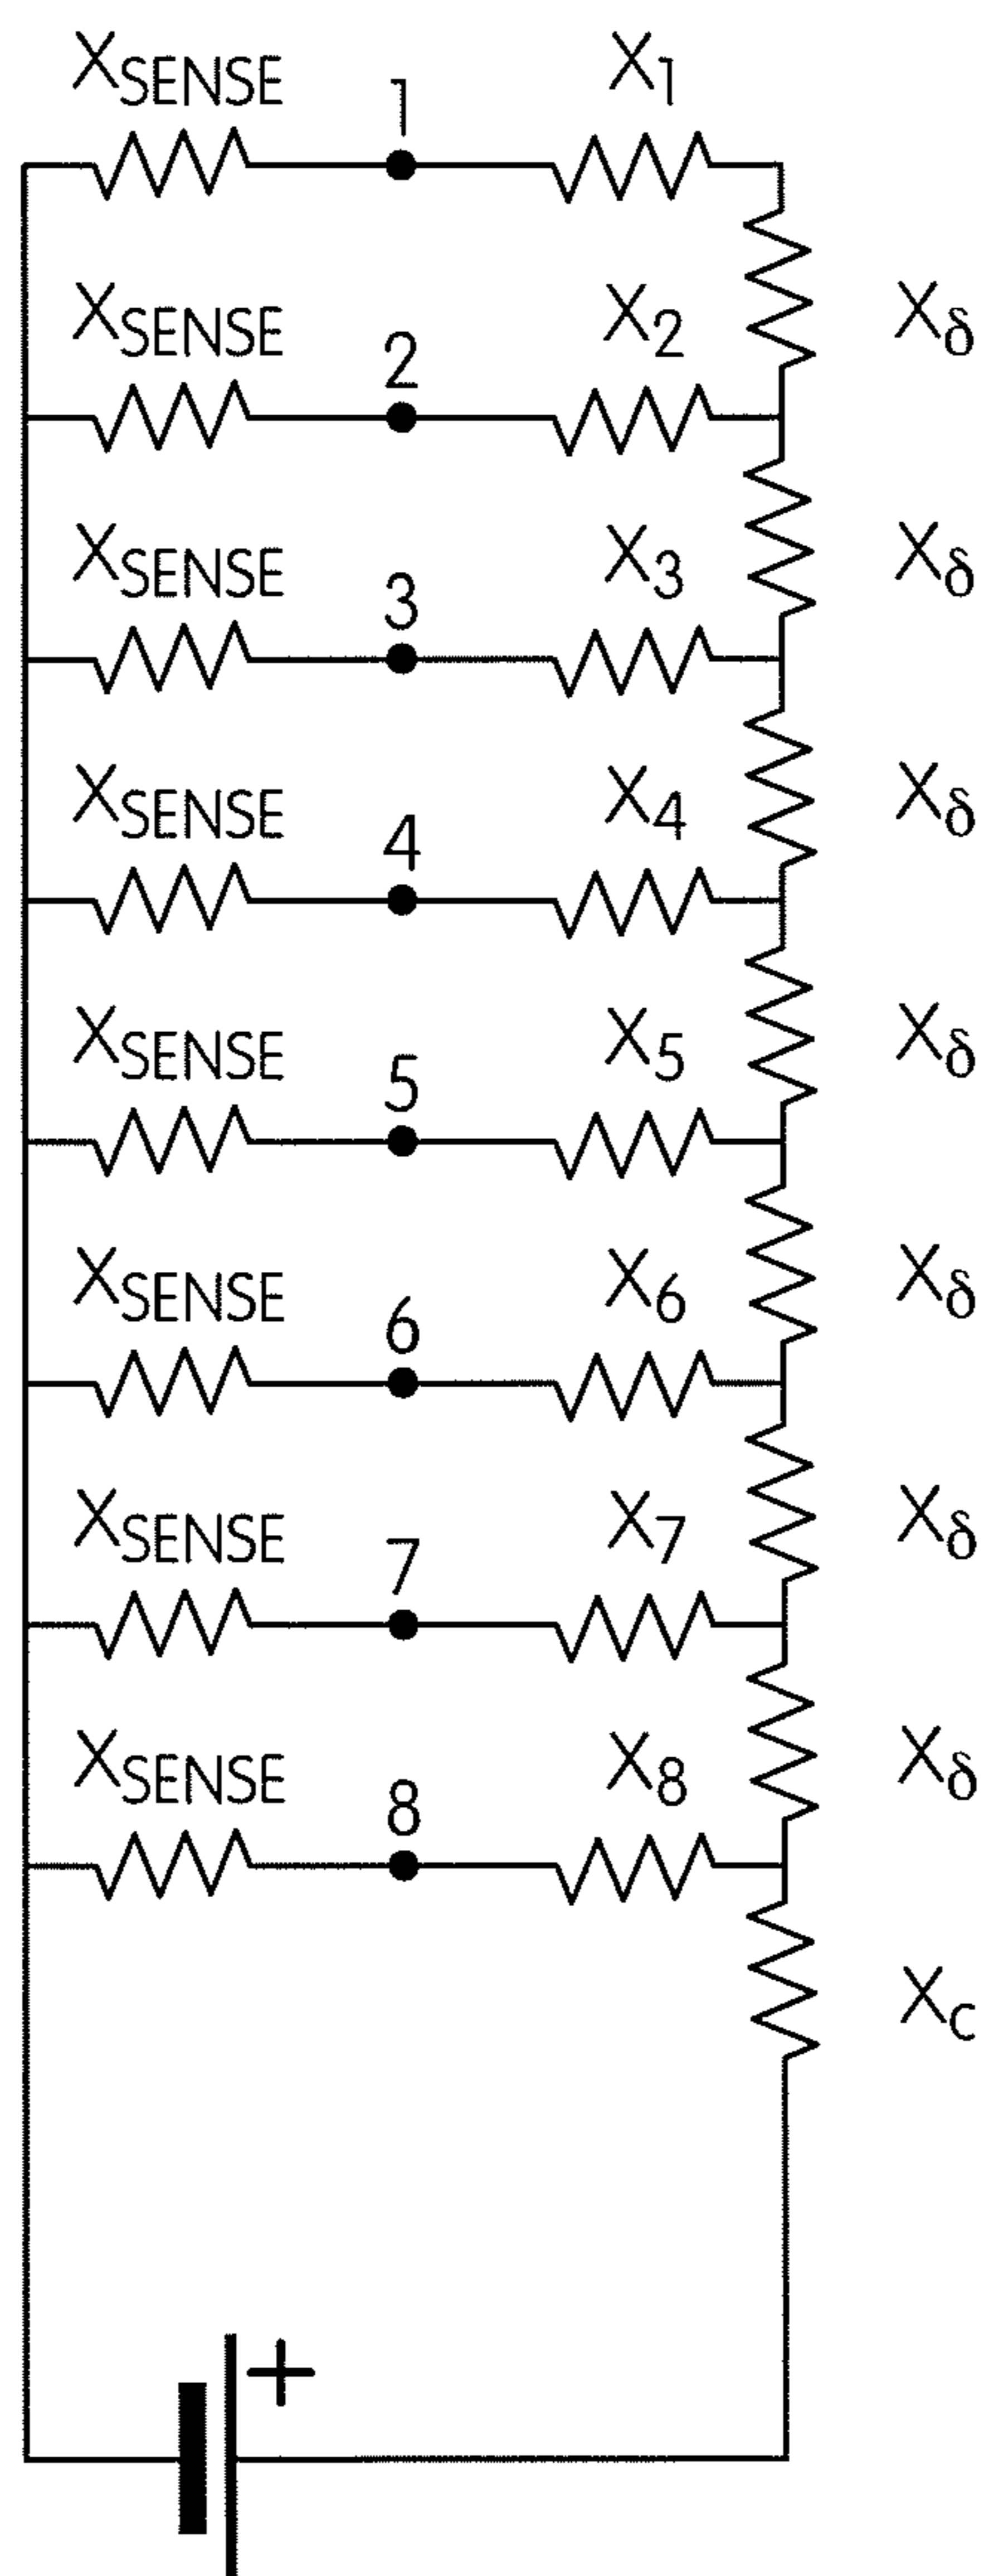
$X_{SENSE}$ 1 $X_1$

$X_{SENSE}$ 2 $X_2$ $X_\delta$

$X_{SENSE}$ 3 $X_3$ $X_\delta$

$X_{SENSE}$ 4 $X_4$ $X_\delta$

$X_{SENSE}$ 5 $X_5$ $X_\delta$

$X_{SENSE}$ 6 $X_6$ $X_\delta$

$X_{SENSE}$ 7 $X_7$ $X_\delta$

$X_{SENSE}$ 8 $X_8$ $X_\delta$

$X_c$

+